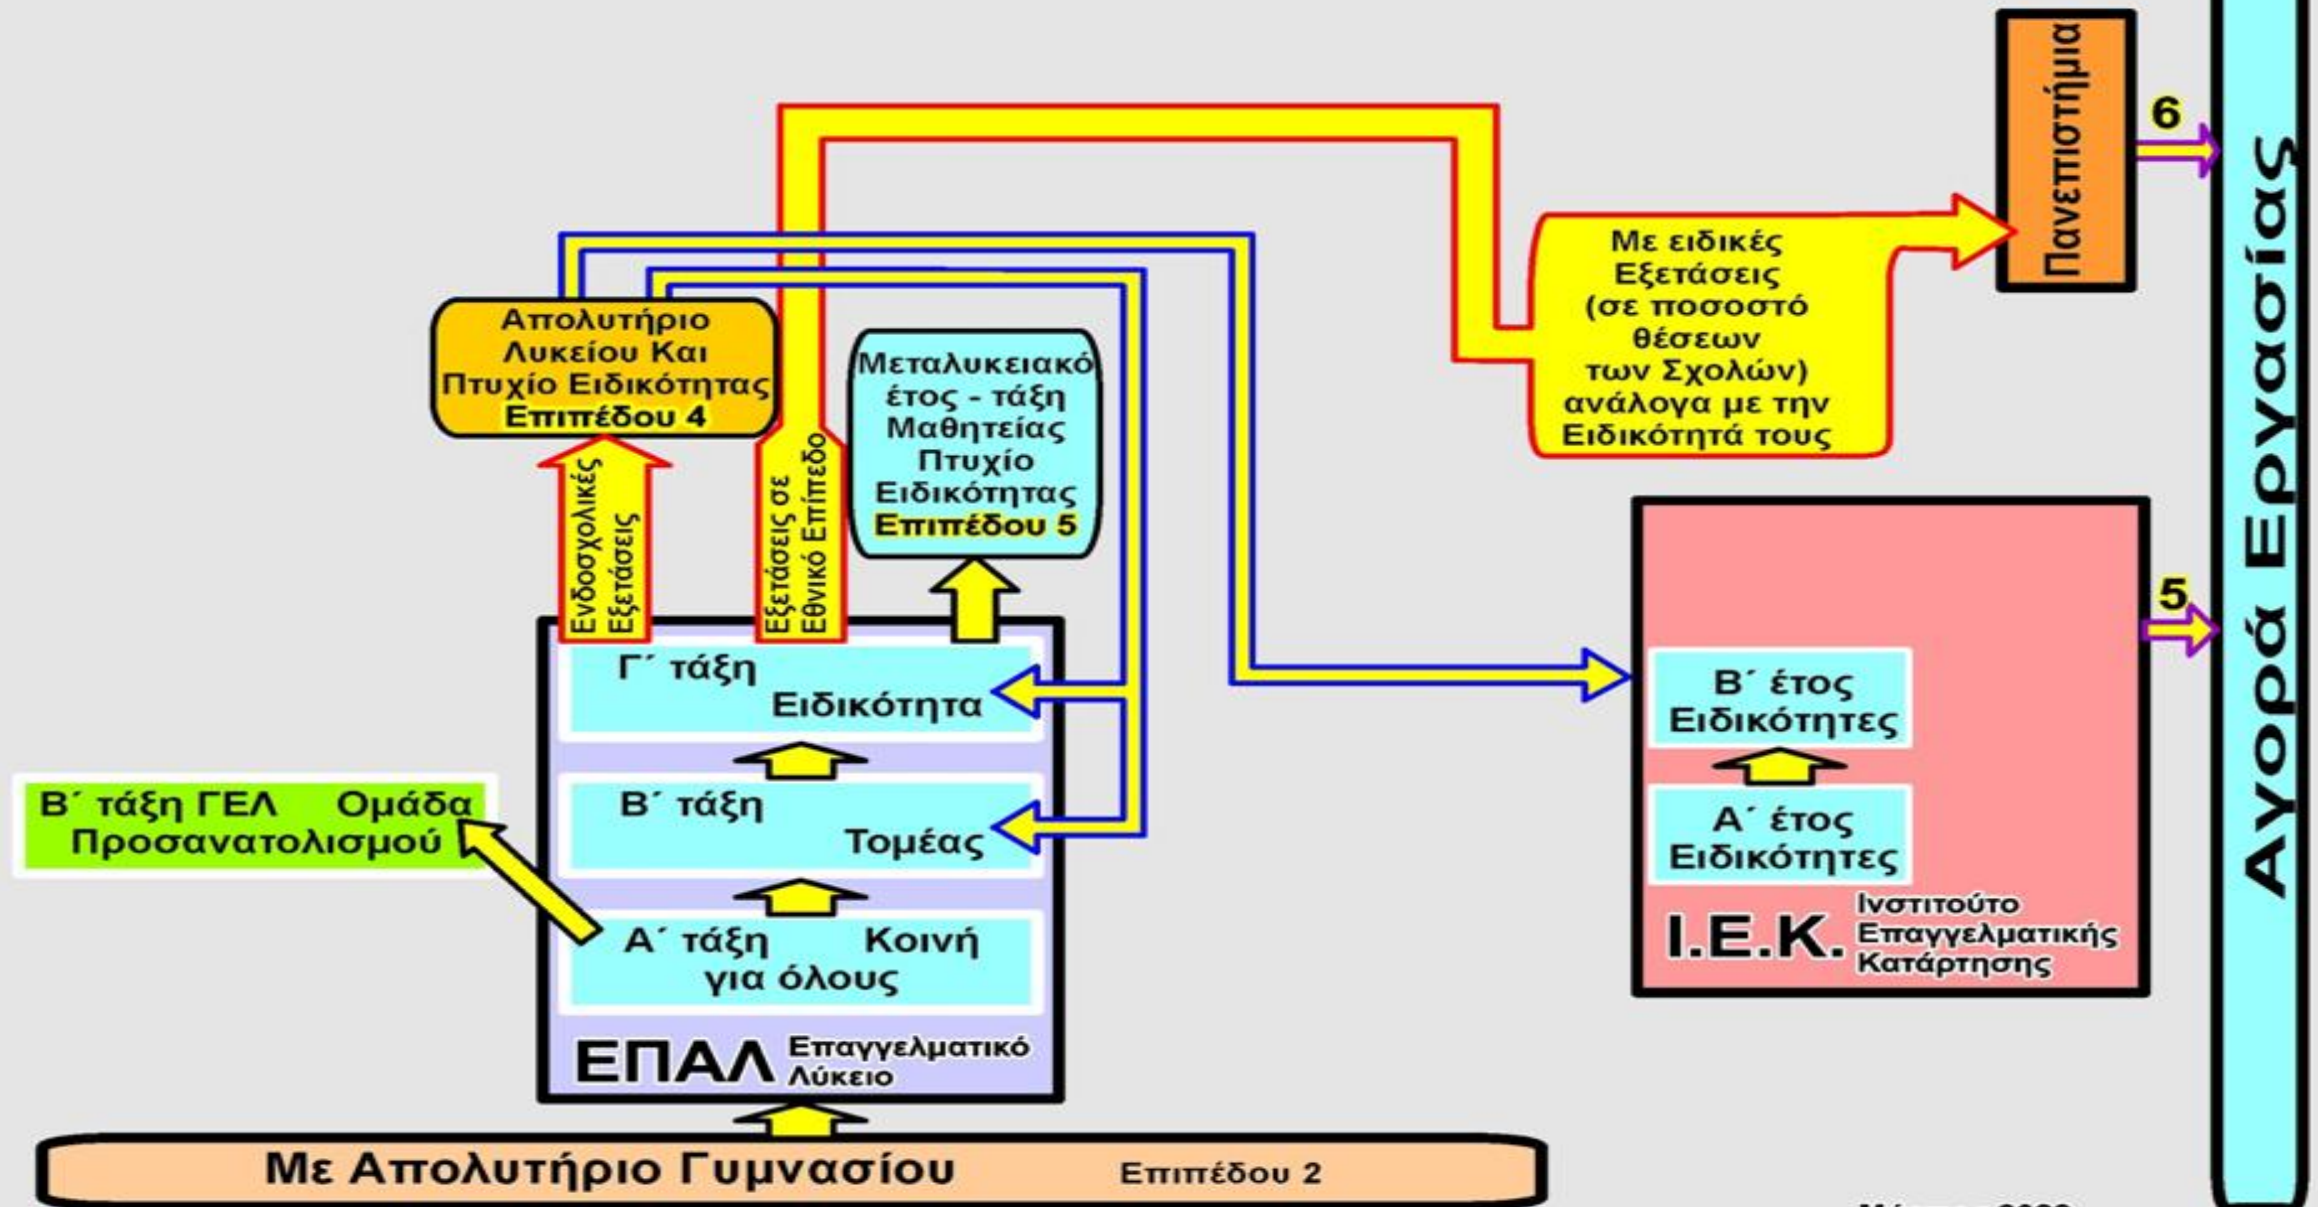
Πανεπιστήμια

6

Με ειδικές Εξετάσεις (σε ποσοστό θέσεων των Σχολών) ανάλογα με την Ειδικότητά τους

Απολυτήριο Λυκείου Και Πτυχίο Ειδικότητας Επιπέδου 4

Μεταλυκειακό έτος - τάξη Μαθητείας Πτυχίο Ειδικότητας Επιπέδου 5

Ενδοσχολικές Εξετάσεις

Εξετάσεις σε Εθνικό Επίπεδο

Αγορά Εργασίας

5

Γ΄ τάξη Ειδικότητα

Β΄ τάξη Τομέας

Α΄ τάξη Κοινή για όλους

ΕΠΑΛ Επαγγελματικό Λύκειο

Β΄ τάξη ΓΕΛ Ομάδα Προσανατολισμού

Β΄ έτος Ειδικότητες

Α΄ έτος Ειδικότητες

Ι.Ε.Κ. Ινστιτούτο Επαγγελματικής Κατάρτησης

Με Απολυτήριο Γυμνασίου Επιπέδου 2

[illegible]